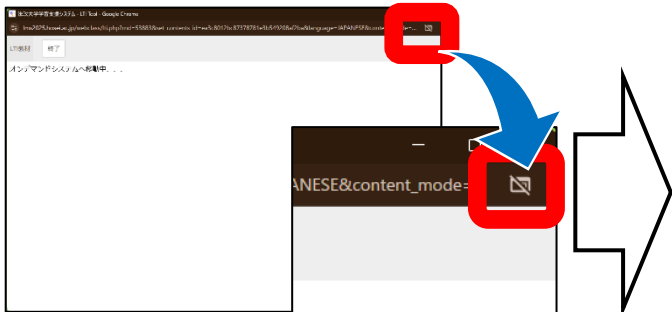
能文大学学習支援システム - LTI Tool - Google Chrome

lms2025.hosei.ac.jp/mod/lti/launch.php?id=55888&set contents id=xx%80%7bc87378?81+%b9f928&of%e&language=JAPANESE&content_mode=

LTI教材

終了

オンデマンドシステムへ移動中．．．

ANESE&content_mode=